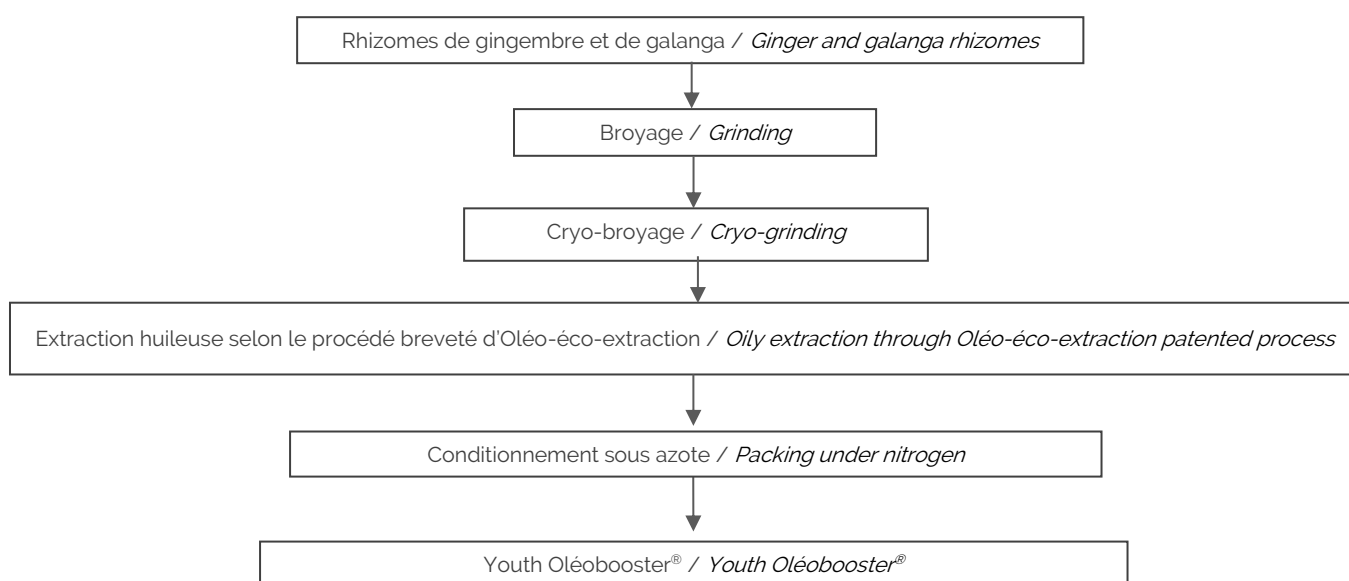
Rhizomes de gingembre et de galanga / *Ginger and galanga rhizomes*

Broyage / *Grinding*

Cryo-broyage / *Cryo-grinding*

Extraction huileuse selon le procédé breveté d'Oléo-éco-extraction / *Oily extraction through Oléo-éco-extraction patented process*

Conditionnement sous azote / *Packing under nitrogen*

Youth Oléobooster® / *Youth Oléobooster®*